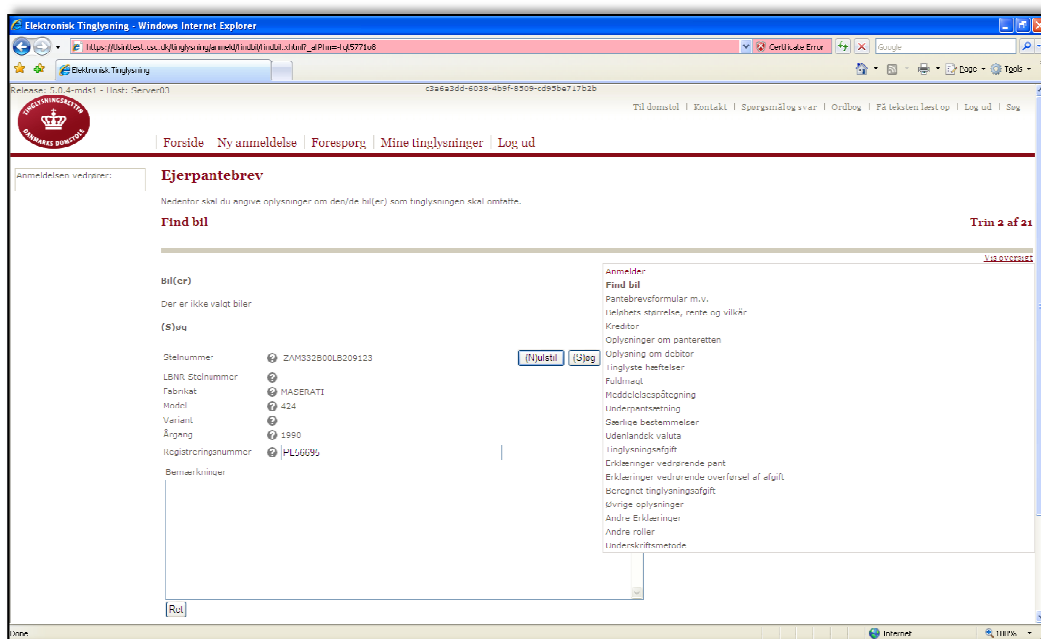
Elektronisk Tinglysning - Windows Internet Explorer

https://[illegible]/tinglysning/anmeld/findbil/findbil.xhtml?_afPfm=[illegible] Certificate Error Google

Elektronisk Tinglysning

Page Tools

Release: 5.0.4-mds1 - Host: Server03 c3a6a3dd-6038-4b9f-8509-cd95be717b2b

TINGLYSNINGSRETTEN DANMARKS DOMSTOLE

Til domstol | Kontakt | Spørgsmål og svar | Ordbog | Få teksten læst op | Log ud | Søg

Forside Ny anmeldelse Forespørg Mine tinglysninger Log ud

Anmeldelsen vedrører:

Ejerpantebrev

Nedenfor skal du angive oplysninger om den/de bil(er) som tinglysningen skal omfatte.

Find bil

Trin 2 af 21

Vis oversigt

Bil(er)

Der er ikke valgt biler

(S)øg

Stelnummer ZAM332B00LB209123 (N)ulstil (S)øg

LBNR Stelnummer

Fabrikat MASERATI

Model 424

Variant

Årgang 1990

Registreringsnummer PL96696

Bemærkninger

Ret

Anmelder
Find bil
Pantebrevsformular m.v.
Hovedstolens størrelse, rente og vilkår
Kreditor
Oplysninger om panteretten
Oplysning om debitor
Tinglyste hæftelser
Fuldmagt
Meddelelsespåtegning
Underpantsætning
Særlige bestemmelser
Udenlandsk valuta
Tinglysningsafgift
Erklæringer vedrørende pant
Erklæringer vedrørende overførsel af afgift
Beregnet tinglysningsafgift
Øvrige oplysninger
Andre Erklæringer
Andre roller
Underskriftsmetode

Done Internet 100%